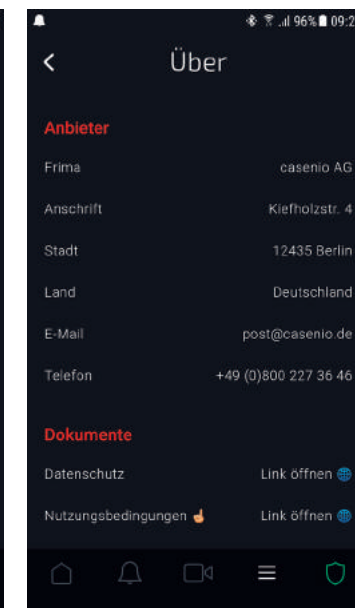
96% 09:2

<

Über

Anbieter

| | |
|---|---|
| Frima | casenio AG |
| Anschrift | Kiefholzstr. 4 |
| Stadt | 12435 Berlin |
| Land | Deutschland |
| E-Mail | post@casenio.de |
| Telefon | +49 (0)800 227 36 46 |

Dokumente

| | |
|---|---|
| Datenschutz | Link öffnen |
| Nutzungsbedingungen | Link öffnen |